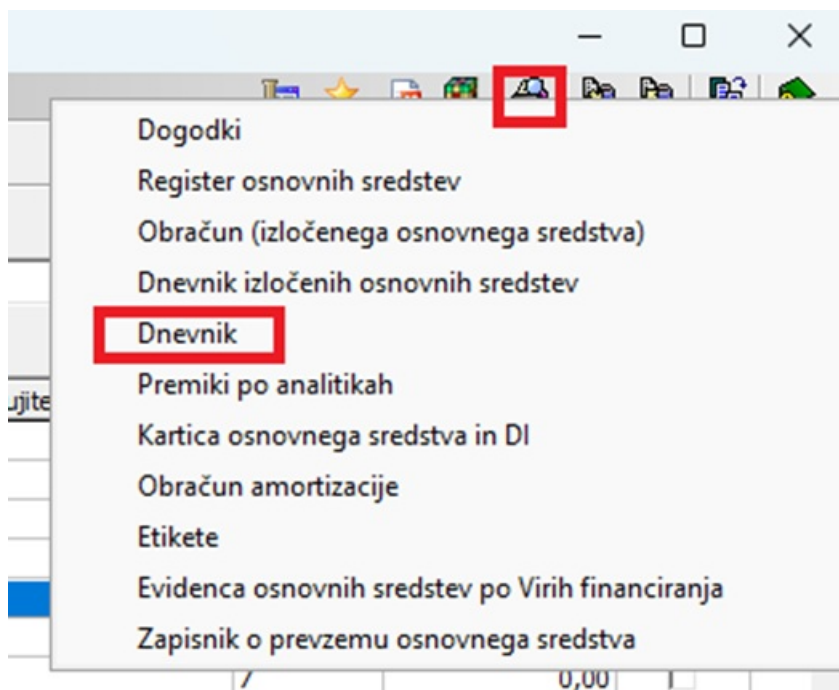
Dogodki
Register osnovnih sredstev
Obračun (izločenega osnovnega sredstva)
Dnevnik izločenih osnovnih sredstev
Dnevnik
Premiki po analitikah
Kartica osnovnega sredstva in DI
Obračun amortizacije
Etikete
Evidenca osnovnih sredstev po Virih financiranja
Zapisnik o prevzemu osnovnega sredstva

ujite

7
0,00